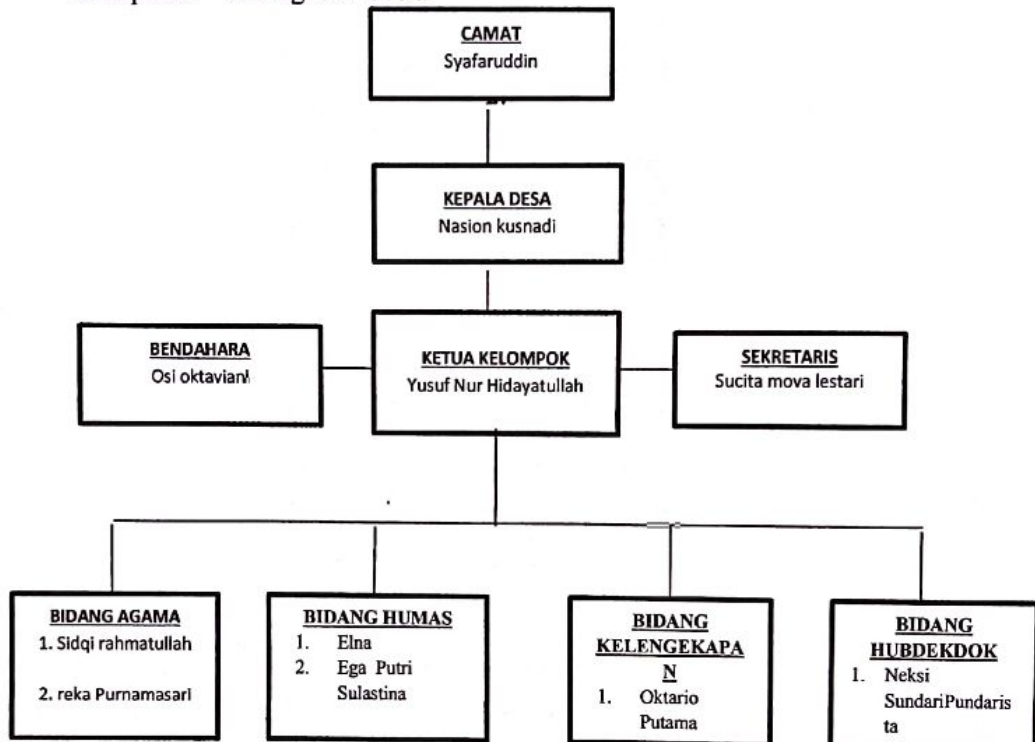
CAMAT
Syafaruddin

KEPALA DESA
Nasion kusnadi

BENDAHARA
Osi oktaviani

KETUA KELOMPOK
Yusuf Nur Hidayatullah

SEKRETARIS
Sucita mova lestari

BIDANG AGAMA
1. Sidqi rahmatullah
2. reka Purnamasari

BIDANG HUMAS
1. Elna
2. Ega Putri Sulastina

BIDANG KELENGEKAPAN
1. Oktario Putama

BIDANG HUBDEKDOK
1. Neksi SundariPundarista